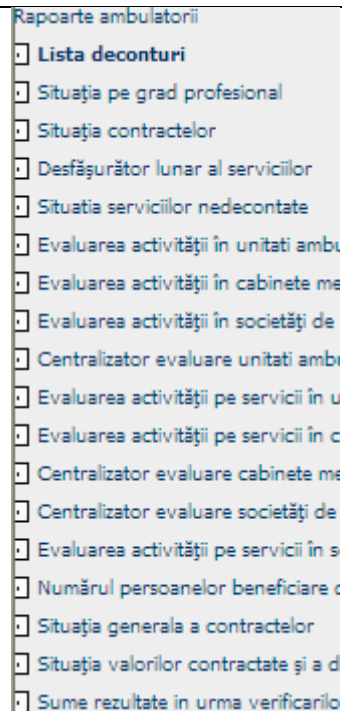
Rapoarte ambulatorii

Lista deconturi

Situaţia pe grad profesional

Situaţia contractelor

Desfăşurător lunar al serviciilor

Situatia serviciilor nedecontate

Evaluarea activităţii în unitati ambu

Evaluarea activităţii în cabinete me

Evaluarea activităţii în societăţi de

Centralizator evaluare unitati amb

Evaluarea activităţii pe servicii în u

Evaluarea activităţii pe servicii în c

Centralizator evaluare cabinete me

Centralizator evaluare societăţi de

Evaluarea activităţii pe servicii în s

Numărul persoanelor beneficiare c

Situaţia generala a contractelor

Situaţia valorilor contractate şi a d

Sume rezultate in urma verificarilo